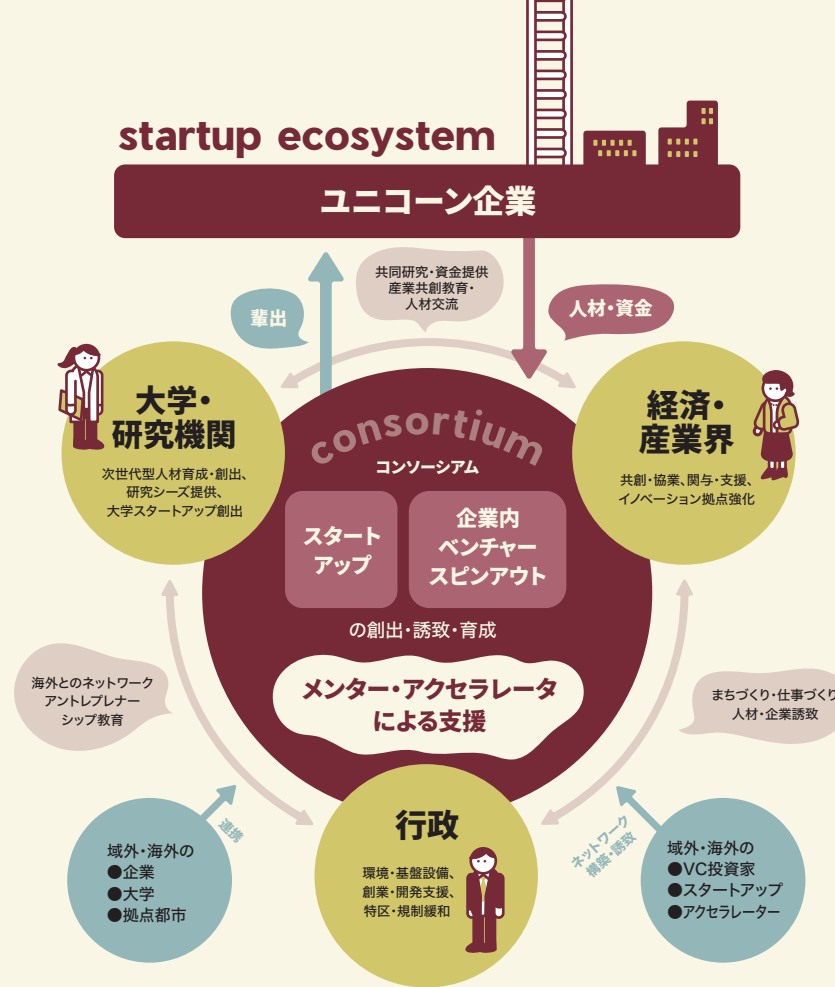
startup ecosystem

ユニコーン企業

輩出

共同研究・資金提供
産業共創教育・
人材交流

人材・資金

大学・
研究機関

次世代型人材育成・創出、
研究シーズ提供、
大学スタートアップ創出

consortium
コンソーシアム

スタート
アップ

企業内
ベンチャー
スピンアウト

の創出・誘致・育成

メンター・アクセラレータ
による支援

経済・
産業界

共創・協業、関与・支援、
イノベーション拠点強化

海外とのネットワーク
アントレプレナー
シップ教育

まちづくり・仕事づくり
人材・企業誘致

連携

行政

環境・基盤設備、
創業・開発支援、
特区・規制緩和

ネットワーク
構築・誘致

域外・海外の
●企業
●大学
●拠点都市

域外・海外の
●VC投資家
●スタートアップ
●アクセラレーター